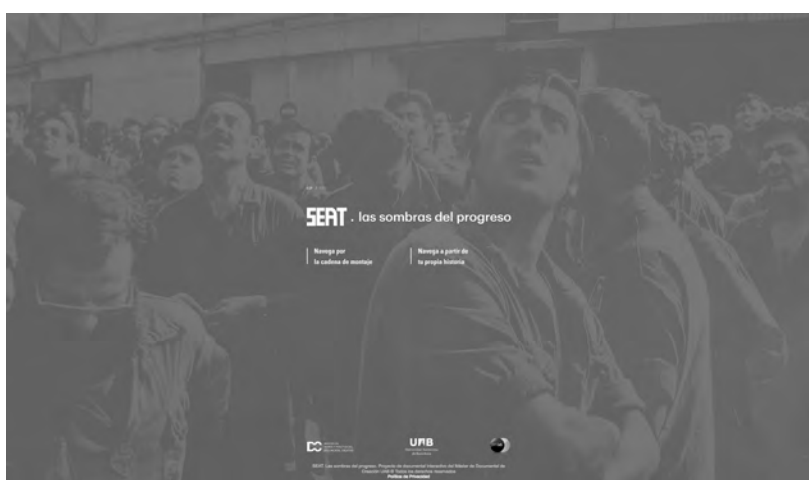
ES | CA

SEAT . las sombras del progreso

Navega por la cadena de montaje

Navega a partir de tu propia historia

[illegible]

UAB

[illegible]

SEAT. Las sombras del progreso. Proyecto de documental interactivo del Máster de Documental de Creación UAB © Todos los derechos reservados

Política de Privacidad